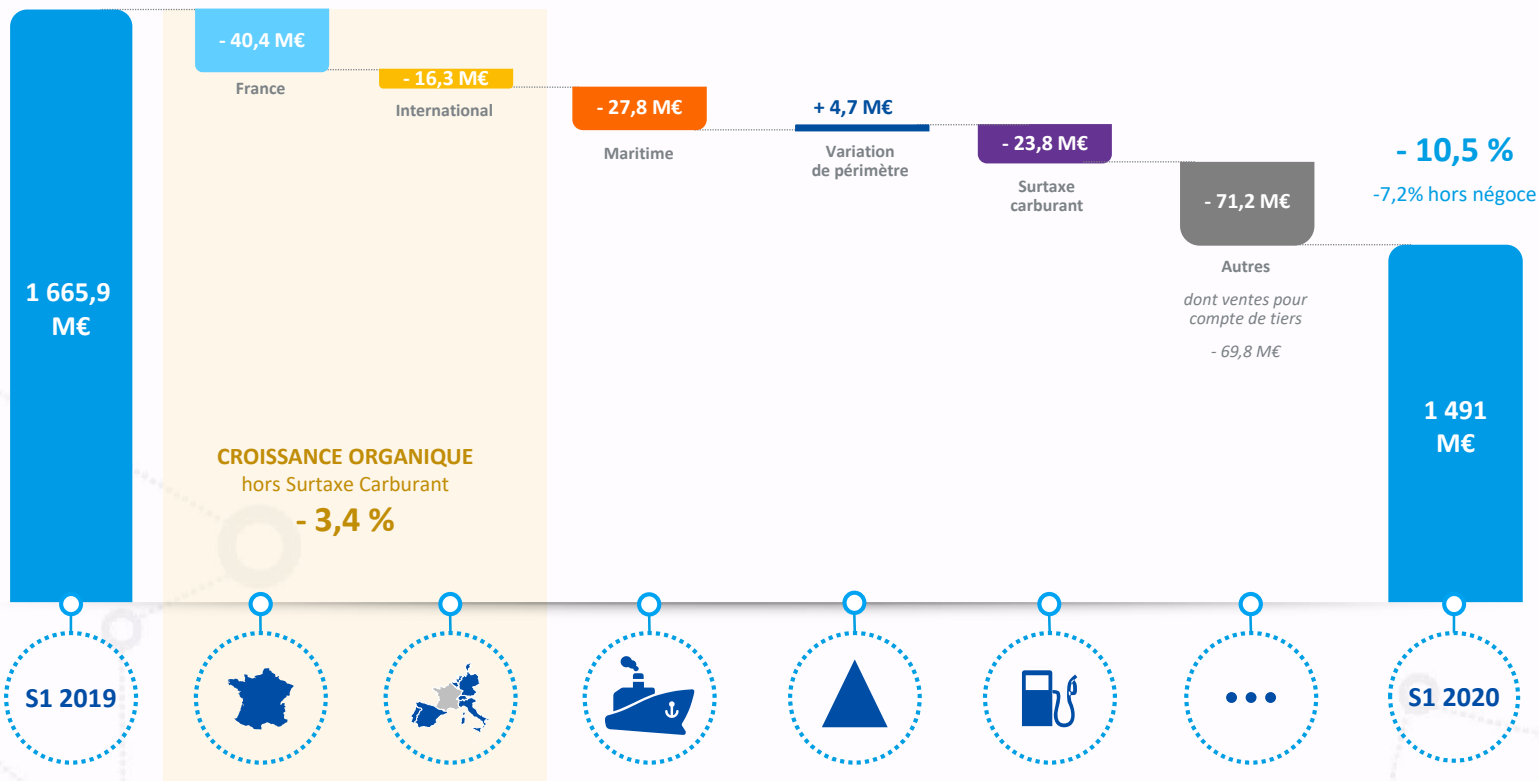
1 665,9 M€

- 40,4 M€

France

- 16,3 M€

International

- 27,8 M€

Maritime

+ 4,7 M€

Variation de périmètre

- 23,8 M€

Surtaxe carburant

- 71,2 M€

Autres

dont ventes pour compte de tiers

- 69,8 M€

- 10,5 %

-7,2% hors négoce

1 491 M€

CROISSANCE ORGANIQUE
hors Surtaxe Carburant
- 3,4 %

S1 2019

S1 2020